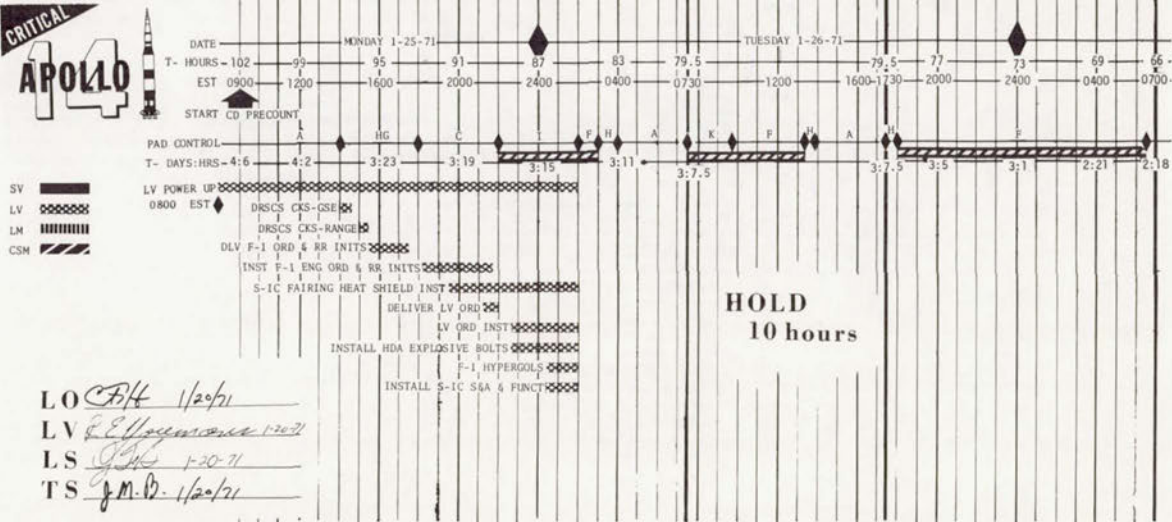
CRITICAL
APOLLO 14

DATE MONDAY 1-25-71 TUESDAY 1-26-71
T- HOURS - 102 99 95 91 87 83 79.5 79.5 77 73 69 66
EST 0900 1200 1600 2000 2400 0400 0730 1200 1600 1730 2000 2400 0400 0700
START CD PRECOUNT

PAD CONTROL A HG C I F H A K F H A H F
T- DAYS:HRS 4:6 4:2 3:23 3:19 3:15 3:11 3:7.5 3:7.5 3:5 3:1 2:21 2:18

SV
LV
LM
CSM

LV POWER UP
0800 EST
DRSCS CKS-GSE
DRSCS CKS-RANGE
DLV F-1 ORD & RR INITS
INST F-1 ENG ORD & RR INITS
S-IC FAIRING HEAT SHIELD INST
DELIVER LV ORD
LV ORD INST
INSTALL HDA EXPLOSIVE BOLTS
F-1 HYPERGOLS
INSTALL S-IC S&A & FUNCT

HOLD
10 hours

LO CB/H 1/20/71
LV E Ellyamour 1-20-71
LS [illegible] 1-20-71
TS J.M.B. 1/20/71